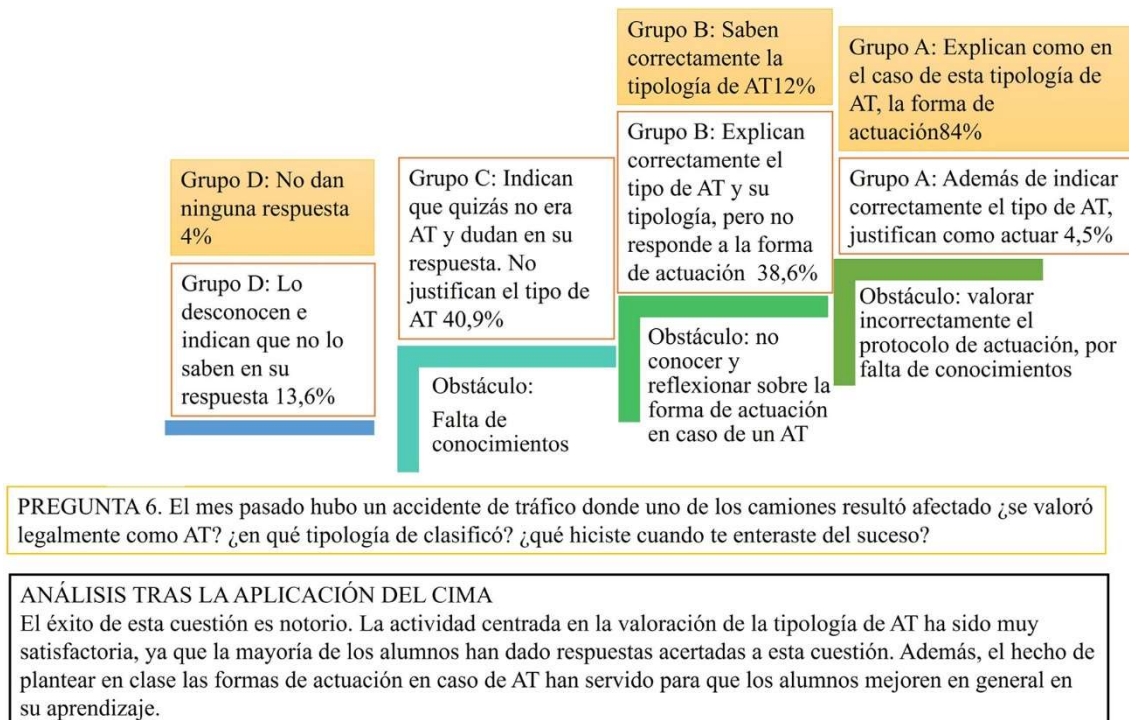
Grupo D: No dan ninguna respuesta 4%

Grupo D: Lo desconocen e indican que no lo saben en su respuesta 13,6%

Grupo C: Indican que quizás no era AT y dudan en su respuesta. No justifican el tipo de AT 40,9%

Obstáculo:

Falta de conocimientos

Grupo B: Saben correctamente la tipología de AT12%

Grupo B: Explican correctamente el tipo de AT y su tipología, pero no responde a la forma de actuación 38,6%

Obstáculo: no conocer y reflexionar sobre la forma de actuación en caso de un AT

Grupo A: Explican como en el caso de esta tipología de AT, la forma de actuación84%

Grupo A: Además de indicar correctamente el tipo de AT, justifican como actuar 4,5%

Obstáculo: valorar incorrectamente el protocolo de actuación, por falta de conocimientos

PREGUNTA 6. El mes pasado hubo un accidente de tráfico donde uno de los camiones resultó afectado ¿se valoró legalmente como AT? ¿en qué tipología de clasificó? ¿qué hiciste cuando te enteraste del suceso?

ANÁLISIS TRAS LA APLICACIÓN DEL CIMA
El éxito de esta cuestión es notorio. La actividad centrada en la valoración de la tipología de AT ha sido muy satisfactoria, ya que la mayoría de los alumnos han dado respuestas acertadas a esta cuestión. Además, el hecho de plantear en clase las formas de actuación en caso de AT han servido para que los alumnos mejoren en general en su aprendizaje.